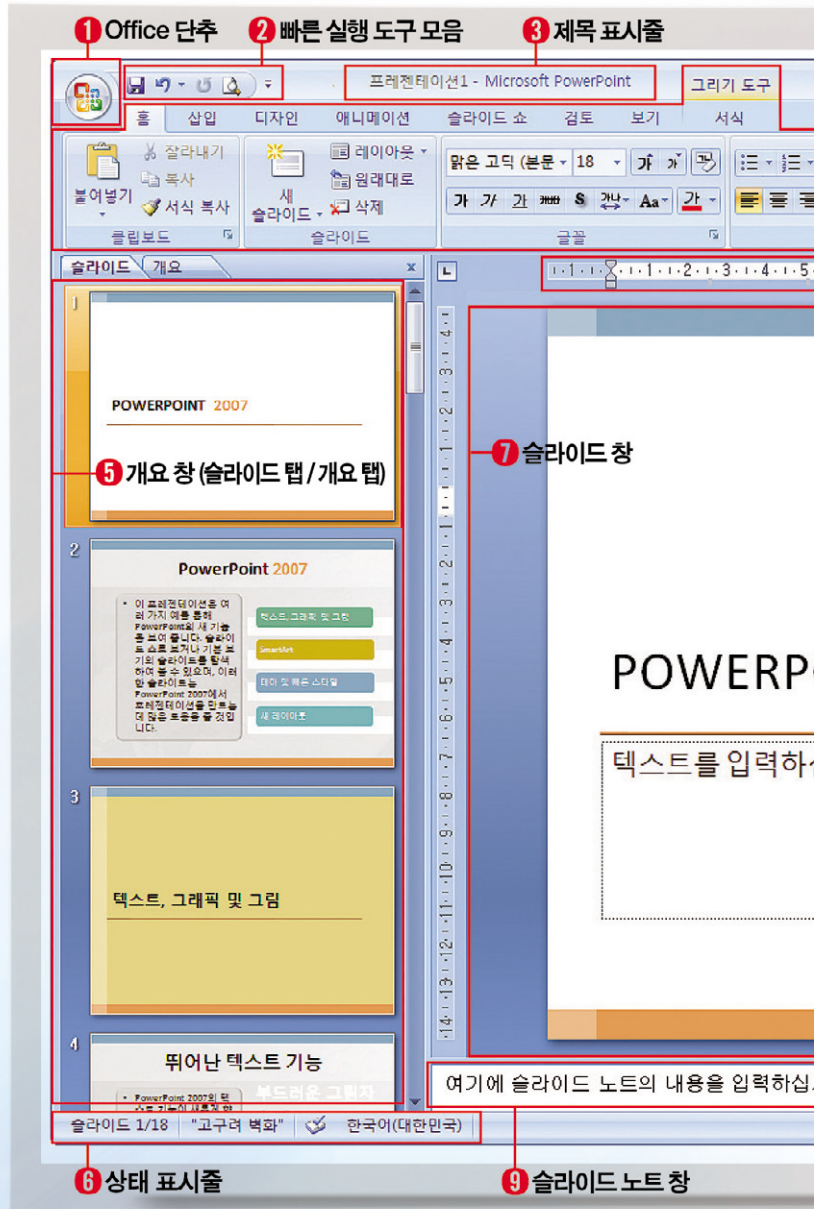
❶ Office 단추 ❷ 빠른 실행 도구 모음 ❸ 제목 표시줄

프레젠테이션1 - Microsoft PowerPoint

그리기 도구

홈 삽입 디자인 애니메이션 슬라이드 쇼 검토 보기 서식

잘라내기
복사
붙여넣기
서식 복사
클립보드

새 슬라이드
레이아웃
원래대로
삭제
슬라이드

맑은 고딕 (본문 18
가 가 가 abc S 간 Aa 가
글꼴

슬라이드 개요

1

POWERPOINT 2007

❺ 개요 창 (슬라이드 탭 / 개요 탭)

2

PowerPoint 2007

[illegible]

3

텍스트, 그래픽 및 그림

4

뛰어난 텍스트 기능

❼ 슬라이드 창

POWERP

텍스트를 입력하

여기에 슬라이드 노트의 내용을 입력하십

슬라이드 1/18 "고구려 벽화" 한국어(대한민국)

❻ 상태 표시줄 ❾ 슬라이드 노트 창